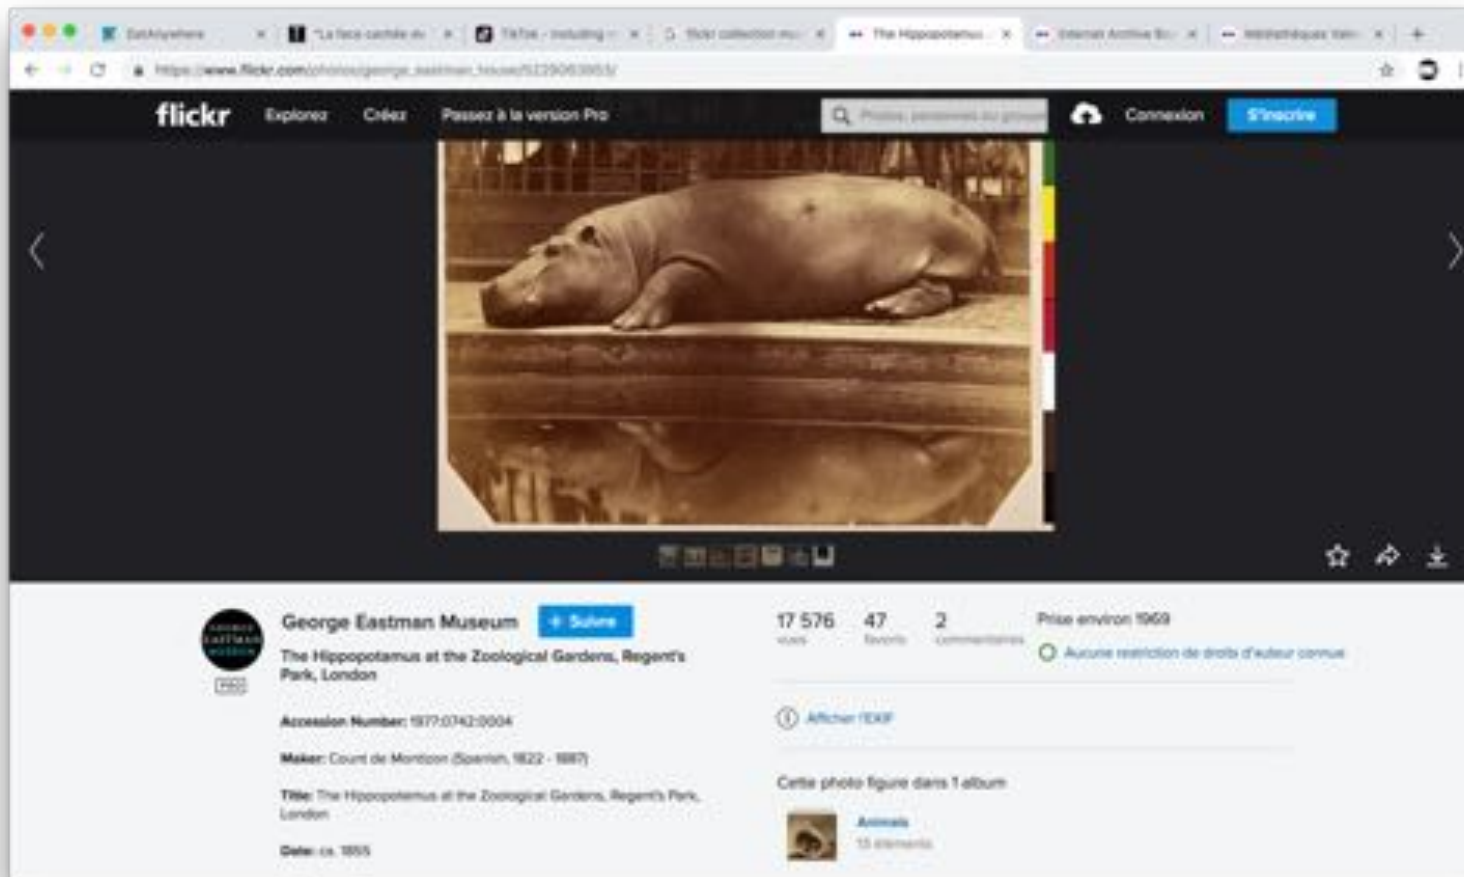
EatAnywhere | "La face cachée du | TikTok - Including | flickr collection mu | The Hippopotamus | Internet Archive Bo | Médiathèques Vam

https://www.flickr.com/photos/george_eastman_house/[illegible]

flickr Explorez Créez Passez à la version Pro Photos, personnes ou groupes Connexion S'inscrire

George Eastman Museum + Suivre
The Hippopotamus at the Zoological Gardens, Regent's Park, London

PRO

Accession Number: 1977.0742.0004

Maker: Count de Montizon (Spanish, 1822 - 1887)

Title: The Hippopotamus at the Zoological Gardens, Regent's Park, London

Date: ca. 1855

17 576 vues
47 favoris
2 commentaires

Prise environ 1969

Aucune restriction de droits d'auteur connue

Afficher l'EXIF

Cette photo figure dans 1 album

Animals
13 éléments